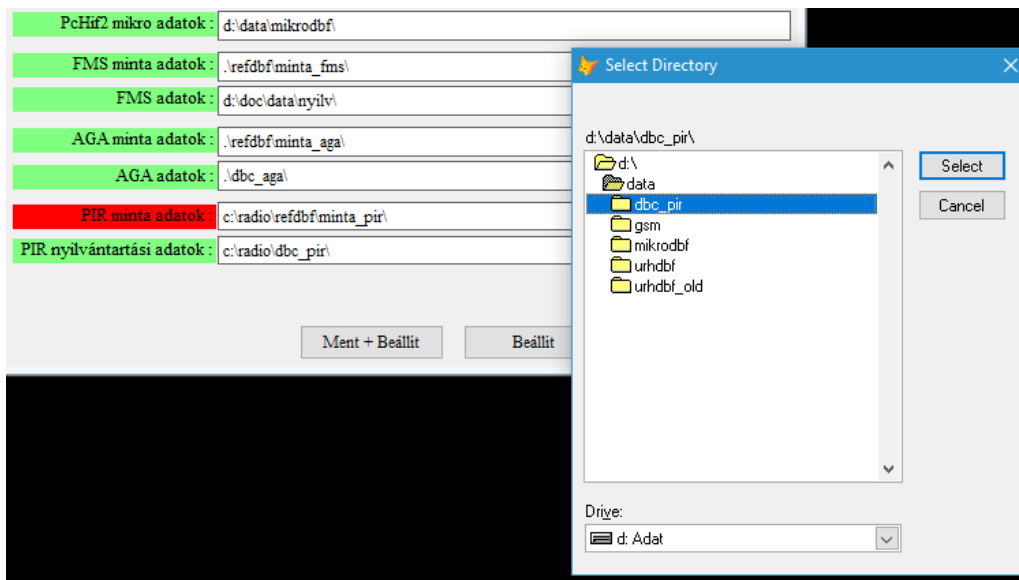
PcHif2 mikro adatok : d:\data\mikrodbf\

FMS minta adatok : .\refdbf\minta_fms\

FMS adatok : d:\doc\data\nyilv\

AGA minta adatok : .\refdbf\minta_aga\

AGA adatok : .\dbc_aga\

PIR minta adatok : c:\radio\refdbf\minta_pir\

PIR nyilvántartási adatok : c:\radio\dbc_pir\

Ment + Beállít

Beállít

Select Directory

d:\data\dbc_pir\

d:\
data
dbc_pir
gsm
mikrodbf
urhdbf
urhdbf_old

Select

Cancel

Drive:

d: Adat